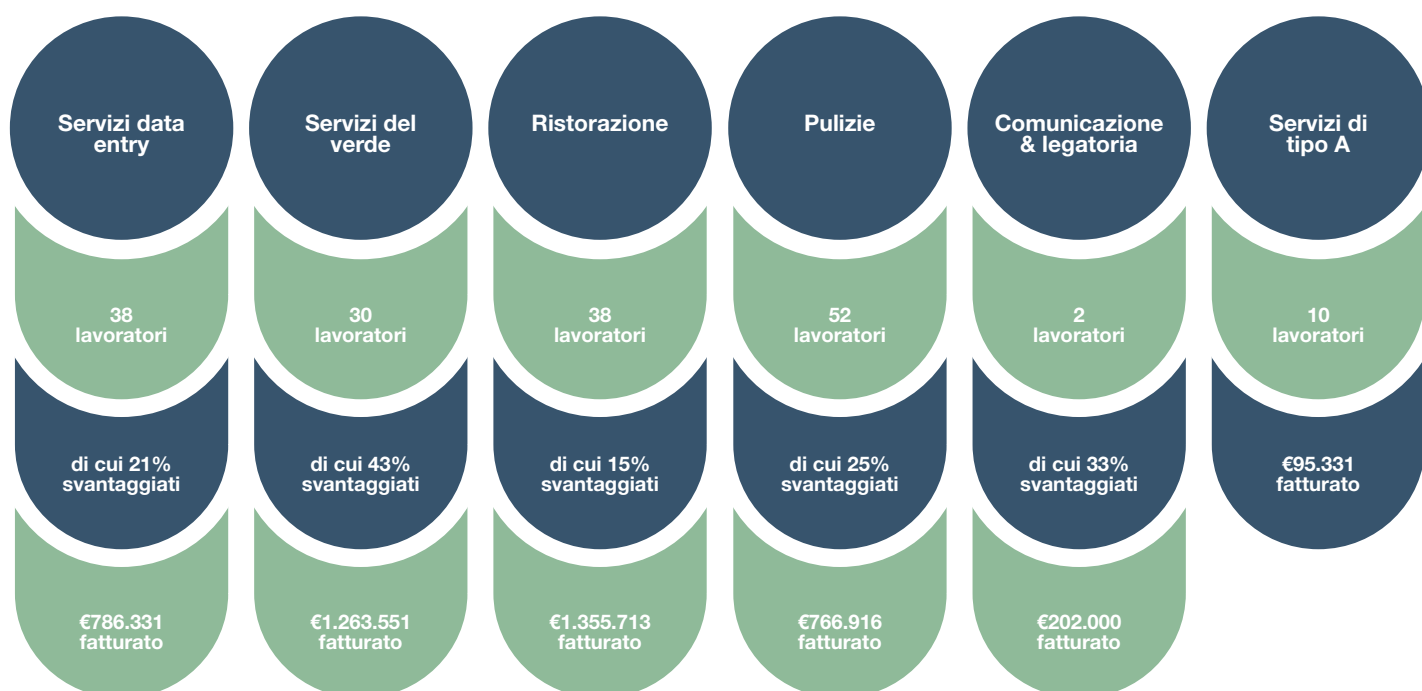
Servizi data entry

38 lavoratori

di cui 21% svantaggiati

€786.331 fatturato

Servizi del verde

30 lavoratori

di cui 43% svantaggiati

€1.263.551 fatturato

Ristorazione

38 lavoratori

di cui 15% svantaggiati

€1.355.713 fatturato

Pulizie

52 lavoratori

di cui 25% svantaggiati

€766.916 fatturato

Comunicazione & legatoria

2 lavoratori

di cui 33% svantaggiati

€202.000 fatturato

Servizi di tipo A

10 lavoratori

€95.331 fatturato